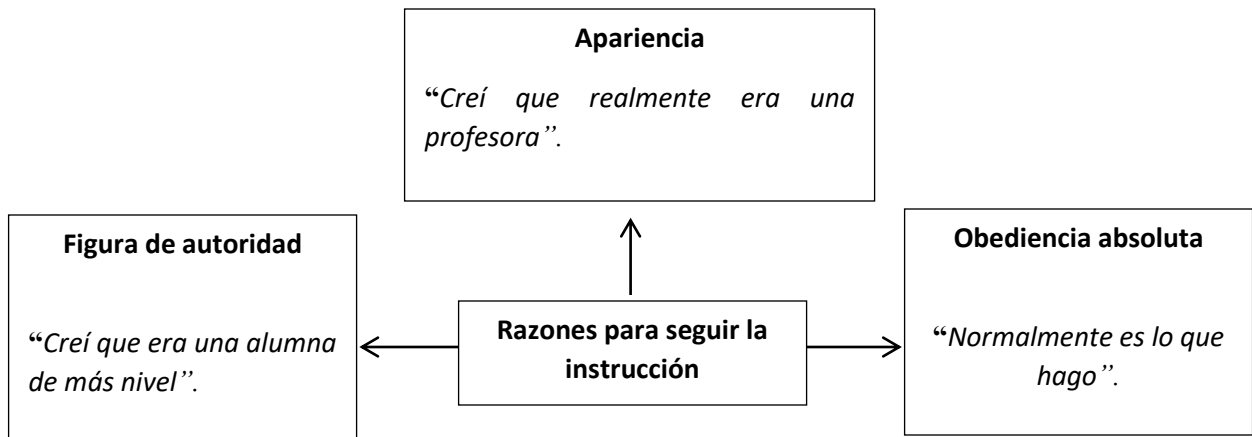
Apariencia

"Creí que realmente era una profesora''.

Figura de autoridad

"Creí que era una alumna de más nivel''.

Razones para seguir la instrucción

Obediencia absoluta

"Normalmente es lo que hago''.